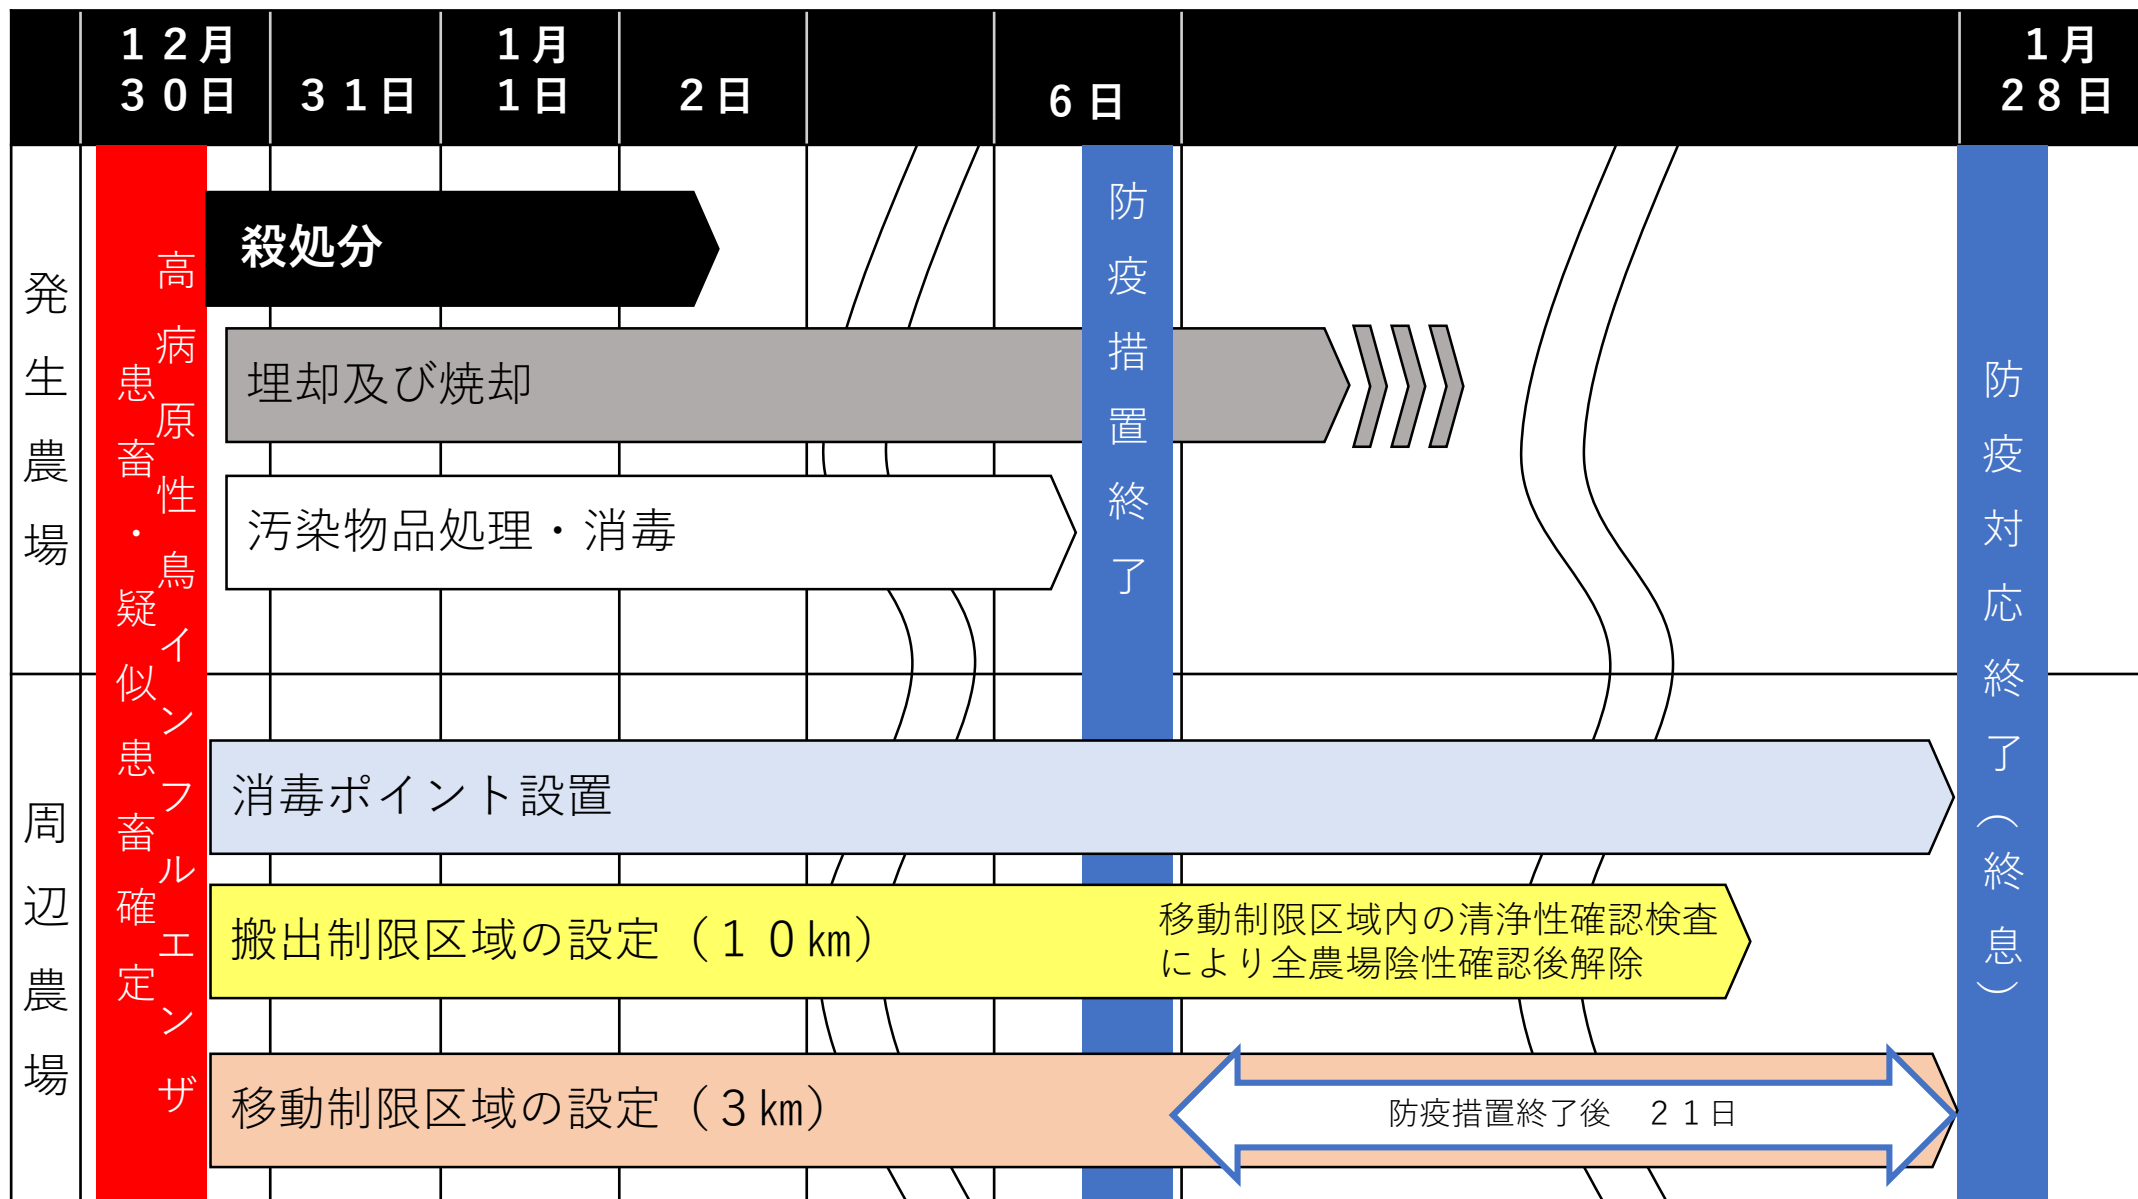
| | １２月 ３０日 | ３１日 | １月 １日 | ２日 | | ６日 | | １月 ２８日 |
|---|---|---|---|---|---|---|---|---|

発生農場

高病原性鳥インフルエンザ

患畜・疑似患畜確定

殺処分

埋却及び焼却

汚染物品処理・消毒

防疫措置終了

周辺農場

消毒ポイント設置

搬出制限区域の設定（１０km）

移動制限区域内の清浄性確認検査により全農場陰性確認後解除

移動制限区域の設定（３km）

防疫措置終了後　２１日

防疫対応終了（終息）